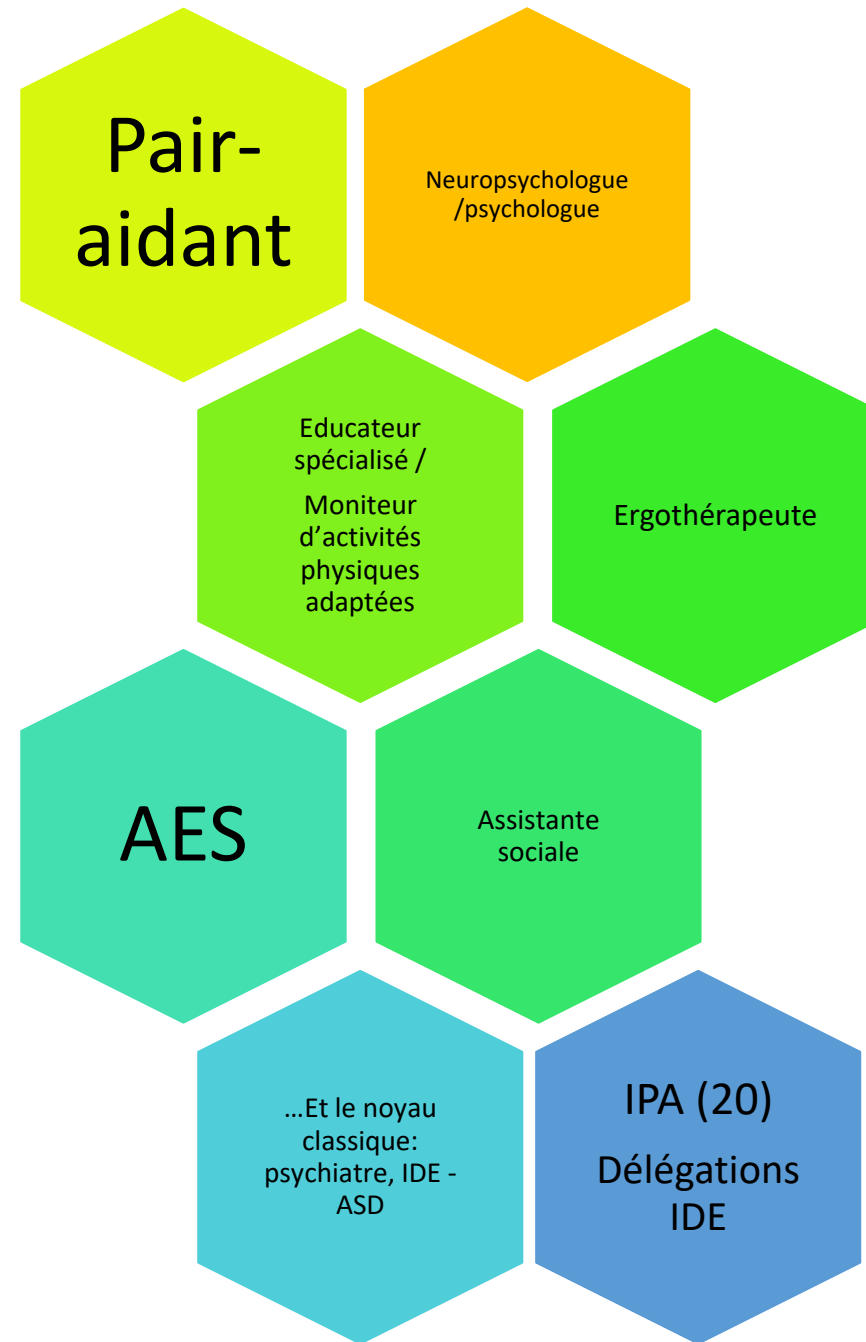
Pair-aidant

Neuropsychologue /psychologue

Educateur spécialisé /

Moniteur d’activités physiques adaptées

Ergothérapeute

AES

Assistante sociale

…Et le noyau classique: psychiatre, IDE - ASD

IPA (20)

Délégations IDE